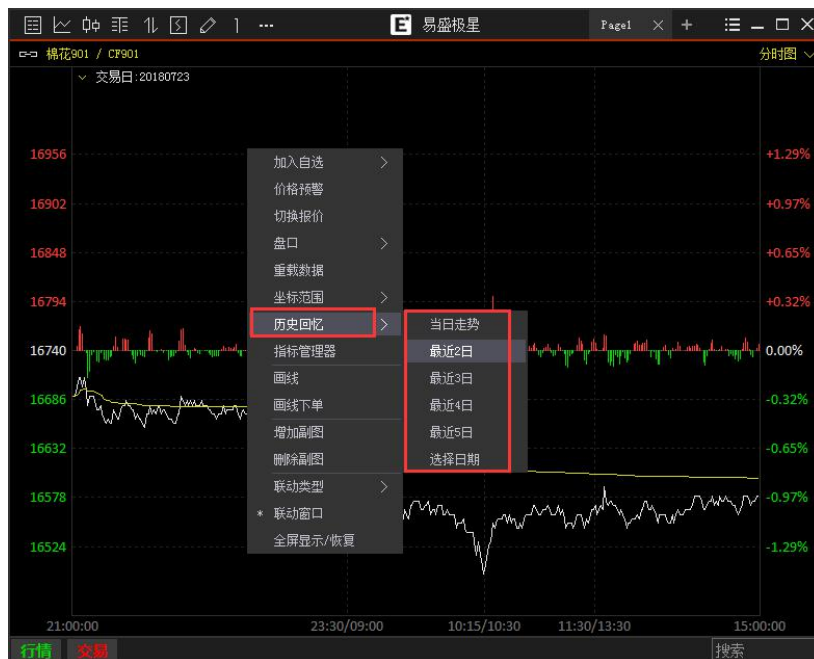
易盛极星
Page1
棉花901 / CF901
分时图
交易日:20180723

16956 +1.29%
16902 +0.97%
16848 +0.65%
16794 +0.32%
16740 0.00%
16686 -0.32%
16632 -0.65%
16578 -0.97%
16524 -1.29%

加入自选
价格预警
切换报价
盘口
重载数据
坐标范围
历史回忆
指标管理器
画线
画线下单
增加副图
删除副图
联动类型
* 联动窗口
全屏显示/恢复

当日走势
最近2日
最近3日
最近4日
最近5日
选择日期

21:00:00
23:30/09:00
10:15/10:30
11:30/13:30
15:00:00

行情
交易
搜索